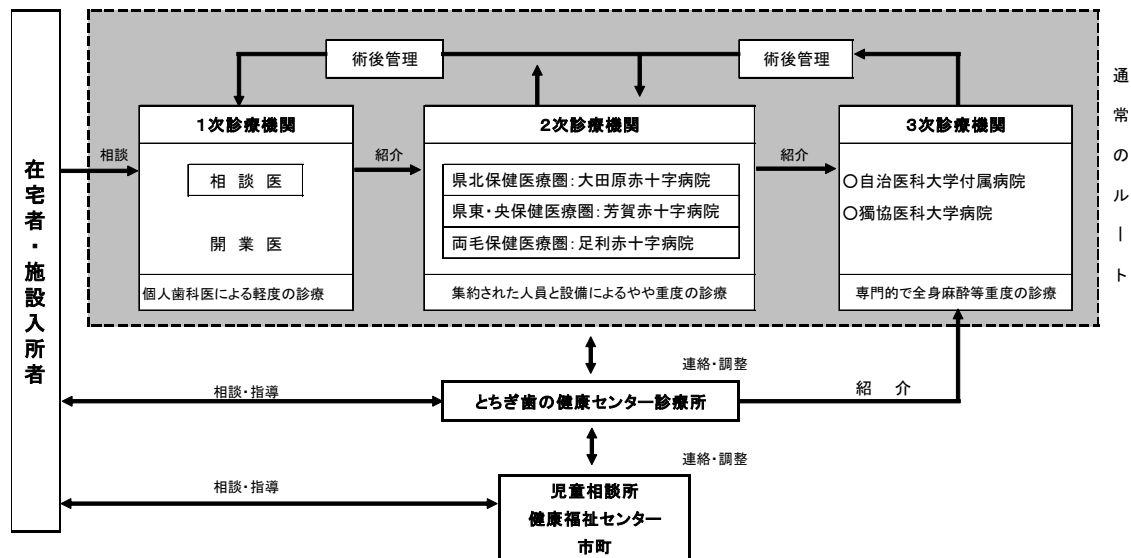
在宅者・施設入所者

術後管理

術後管理

通常のルート

相談

1次診療機関

相談医

開業医

個人歯科医による軽度の診療

紹介

2次診療機関

県北保健医療圏：大田原赤十字病院

県東・央保健医療圏：芳賀赤十字病院

両毛保健医療圏：足利赤十字病院

集約された人員と設備によるやや重度の診療

紹介

3次診療機関

○自治医科大学付属病院

○獨協医科大学病院

専門的で全身麻酔等重度の診療

連絡・調整

相談・指導

とちぎ歯の健康センター診療所

紹　介

連絡・調整

相談・指導

児童相談所

健康福祉センター

市町